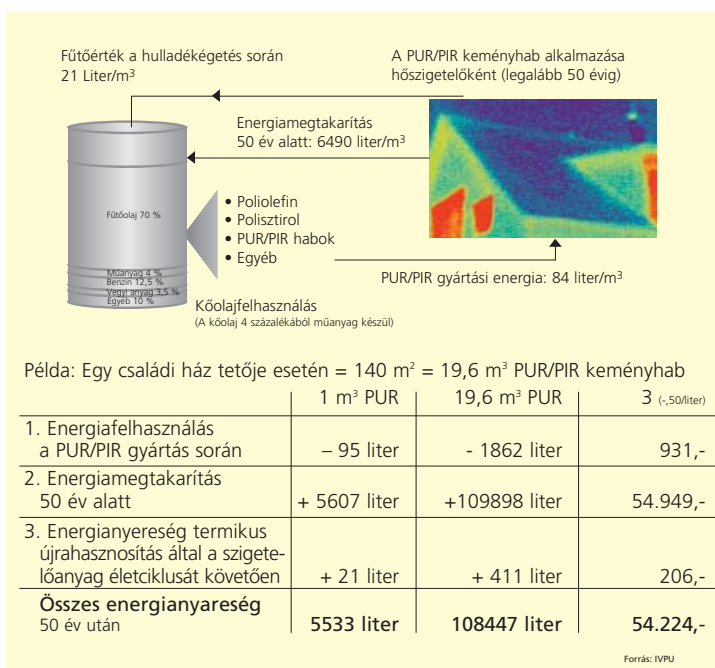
Fűtőérték a hulladékégetés során
21 Liter/m$^3$

A PUR/PIR keményhab alkalmazása hőszigetelőként (legalább 50 évig)

Energiamegtakarítás
50 év alatt: 6490 liter/m$^3$

Fűtőolaj 70 %

Műanyag 4 %
Benzin 12,5 %
Vegyi anyag 3,5 %
Egyéb 10 %

• Poliolefin
• Polisztirol
• PUR/PIR habok
• Egyéb

PUR/PIR gyártási energia: 84 liter/m$^3$

Kőolajfelhasználás
(A kőolaj 4 százalékából műanyag készül)

Példa: Egy családi ház tetője esetén = 140 m$^2$ = 19,6 m$^3$ PUR/PIR keményhab

| | 1 m$^3$ PUR | 19,6 m$^3$ PUR | 3 (-,50/liter) |
|---|---|---|---|
| 1. Energiafelhasználás a PUR/PIR gyártás során | – 95 liter | - 1862 liter | 931,- |
| 2. Energiamegtakarítás 50 év alatt | + 5607 liter | +109898 liter | 54.949,- |
| 3. Energianyereség termikus újrahasznosítás által a szigetelőanyag életciklusát követően | + 21 liter | + 411 liter | 206,- |
| **Összes energianyereség** 50 év után | **5533 liter** | **108447 liter** | **54.224,-** |

Forrás: IVPU